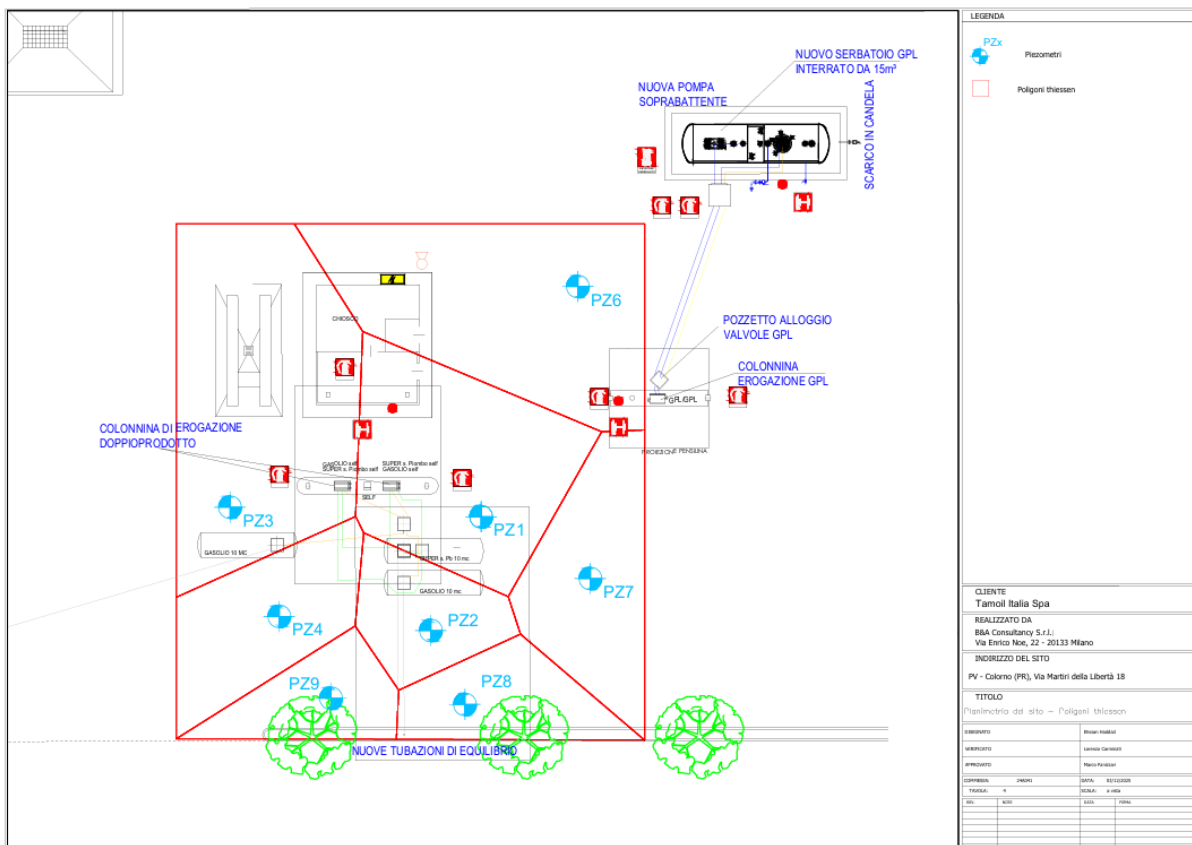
LEGENDA

PZx Piezometri

Poligoni thiessen

NUOVO SERBATOIO GPL INTERRATO DA 15m³

NUOVA POMPA SOPRABATTENTE

SCARICO IN CANDELA

CHIOSCO

PZ6

POZZETTO ALLOGGIO VALVOLE GPL

COLONNINA EROGAZIONE GPL

GPL GPL

PROIEZIONE PENSILINA

COLONNINA DI EROGAZIONE DOPPIOPRODOTTO

GASOLIO self SUPER s. Piombo self

SUPER s. Piombo self GASOLIO self

SELF

PZ3

GASOLIO 10 MC

PZ1

SUPER s. Pb 10 mc

GASOLIO 10 mc

PZ7

PZ4

PZ2

PZ9

PZ8

NUOVE TUBAZIONI DI EQUILIBRIO

CLIENTE
Tamoil Italia Spa

REALIZZATO DA
B&A Consultancy S.r.l.
Via Enrico Noe, 22 - 20133 Milano

INDIRIZZO DEL SITO
PV - Colorno (PR), Via Martiri della Libertà 18

TITOLO
Planimetria del sito - Poligoni thiessen

DISEGNATO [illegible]
VERIFICATO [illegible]
APPROVATO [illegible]
COMMESSA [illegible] DATA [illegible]
TAVOLA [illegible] SCALA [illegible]
REV. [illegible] DATA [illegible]